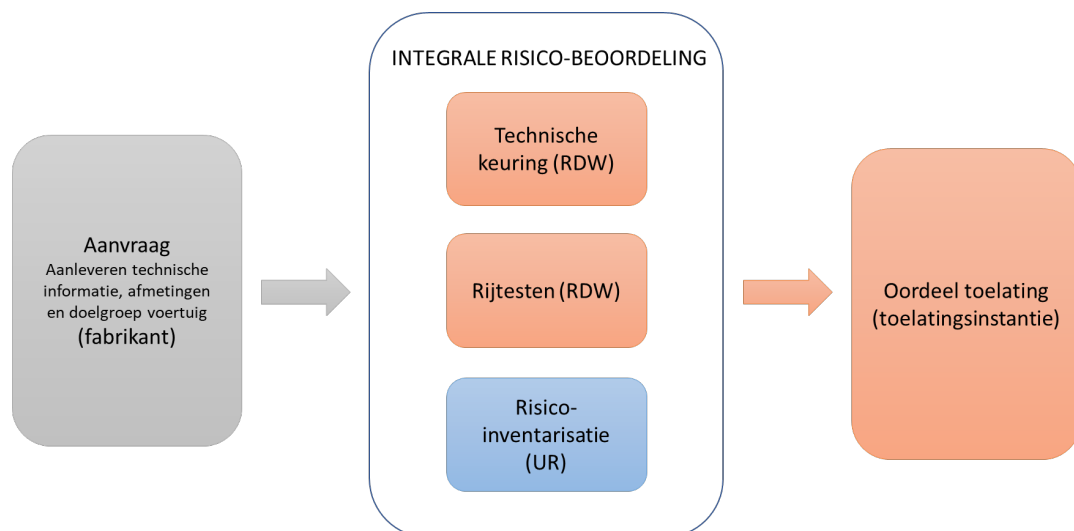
Aanvraag
Aanleveren technische informatie, afmetingen en doelgroep voertuig
(fabrikant)

INTEGRALE RISICO-BEOORDELING

Technische keuring (RDW)

Rijtesten (RDW)

Risico-inventarisatie (UR)

Oordeel toelating (toelatingsinstantie)